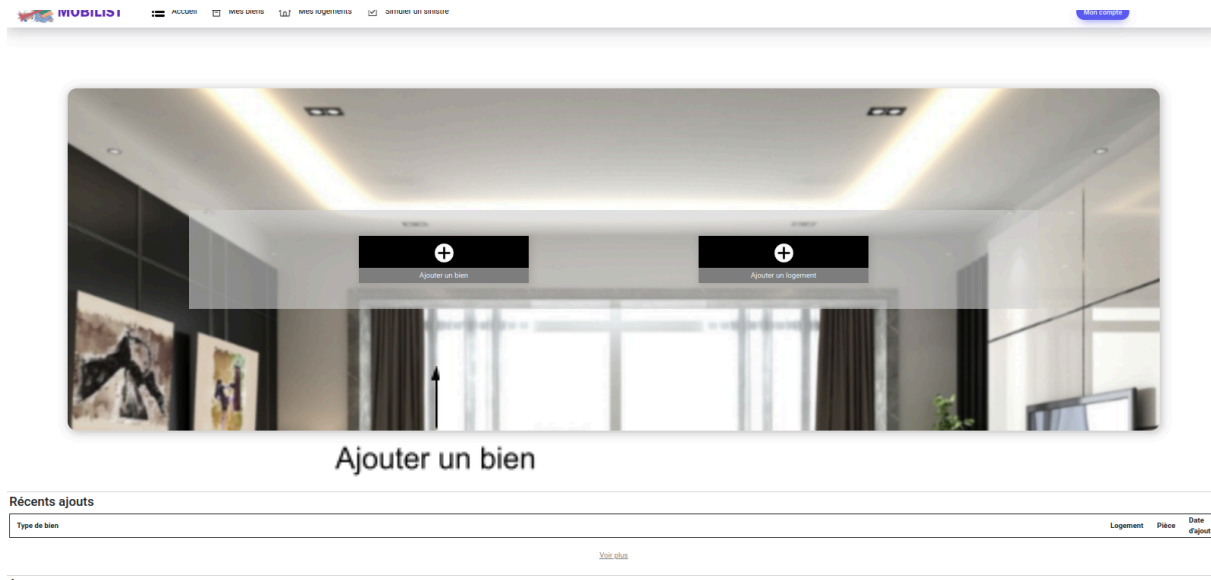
MOBILIST Accueil Mes biens Mes logements Simuler un sinistre

Mon compte

Ajouter un bien

Ajouter un logement

Ajouter un bien

Récents ajouts

| Type de bien | Logement | Pièce | Date d'ajout |
|---|---|---|---|

Voir plus